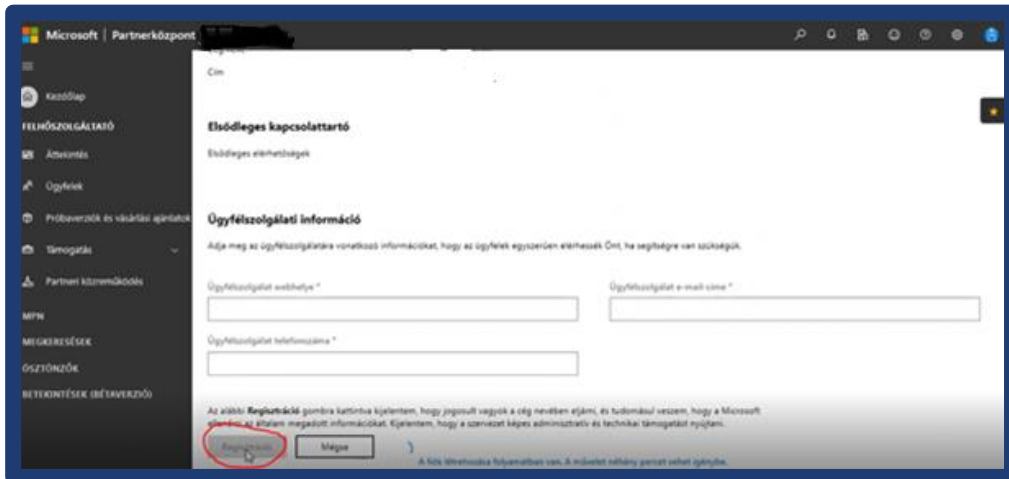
Microsoft | Partnerközpont

Kezdőlap
FELHŐSZOLGÁLTATÓ
Áttekintés
Ügyfelek
Próbaverziók és vásárlási ajánlatok
Támogatás
Partneri közreműködés
MPN
MEGKERESÉSEK
ÖSZTÖNZŐK
BETEKINTÉSEK (BÉTAVERZIÓ)

Cím

Elsődleges kapcsolattartó

Elsődleges elérhetőségek

Ügyfélszolgálati információ

Adja meg az ügyfélszolgálatára vonatkozó információkat, hogy az ügyfelek egyszerűen elérhessék Önt, ha segítségre van szükségük.

Ügyfélszolgálat webhelye *

Ügyfélszolgálat e-mail-címe *

Ügyfélszolgálat telefonszáma *

Az alábbi Regisztráció gombra kattintva kijelentem, hogy jogosult vagyok a cég nevében eljárni, és tudomásul veszem, hogy a Microsoft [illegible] az általam megadott információkat. Kijelentem, hogy a szervezet képes adminisztratív és technikai támogatást nyújtani.

Regisztráció
Mégse

A fiók létrehozása folyamatban van. A művelet néhány percet vehet igénybe.